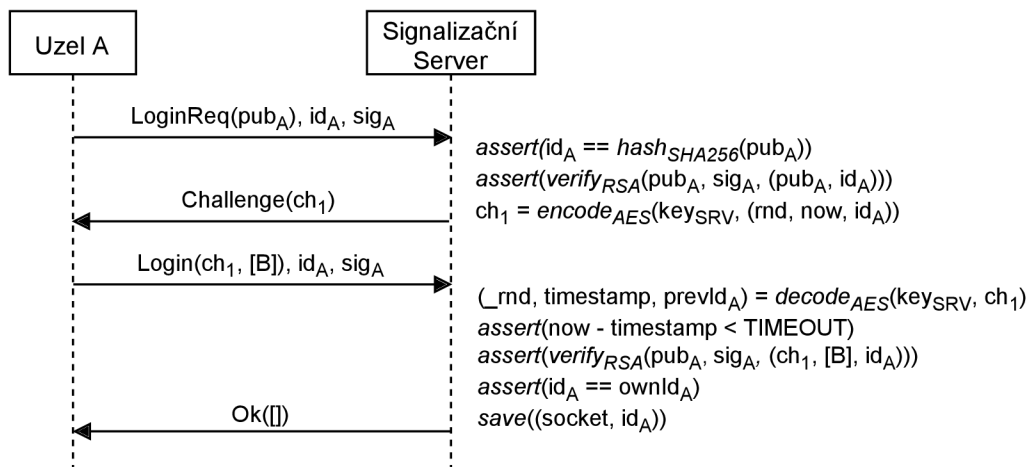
Uzel A

Signalizační Server

LoginReq($pub_A$), $id_A$, $sig_A$

$assert(id_A == hash_{SHA256}(pub_A))$
$assert(verify_{RSA}(pub_A, sig_A, (pub_A, id_A)))$
$ch_1 = encode_{AES}(key_{SRV}, (rnd, now, id_A))$

Challenge($ch_1$)

Login($ch_1$, [B]), $id_A$, $sig_A$

$(\_rnd, timestamp, prevId_A) = decode_{AES}(key_{SRV}, ch_1)$
$assert$(now - timestamp < TIMEOUT)
$assert(verify_{RSA}(pub_A, sig_A, (ch_1, [B], id_A)))$
$assert(id_A == ownId_A)$
$save((socket, id_A))$

Ok([])